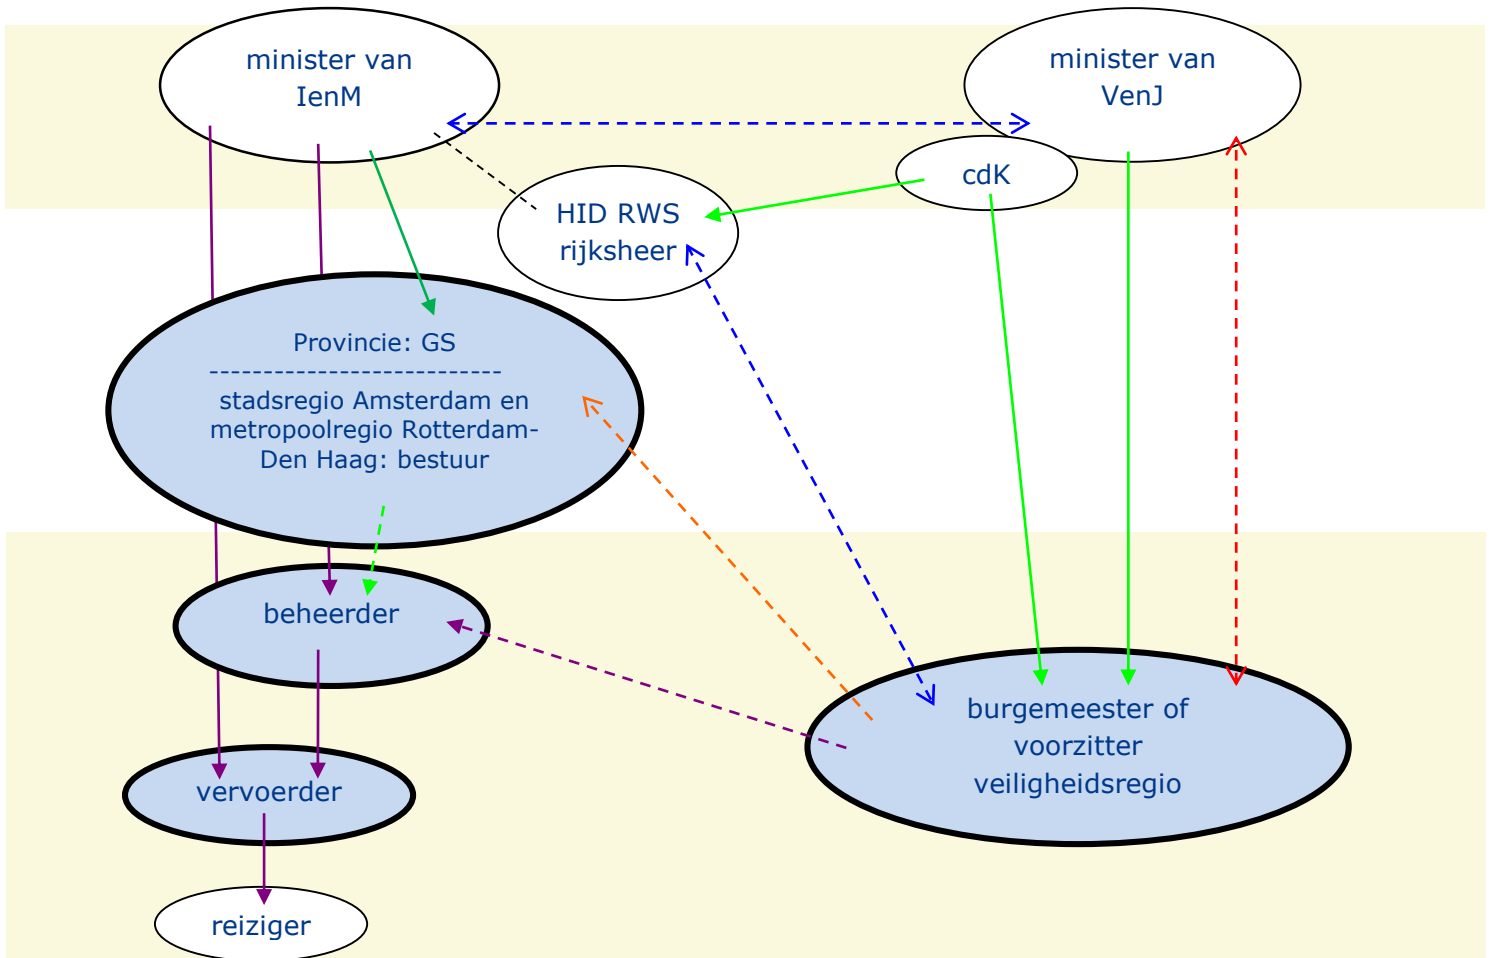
minister van IenM

minister van VenJ

cdK

HID RWS rijksheer

Provincie: GS
---------------------------
stadsregio Amsterdam en metropoolregio Rotterdam-Den Haag: bestuur

beheerder

burgemeester of voorzitter veiligheidsregio

vervoerder

reiziger